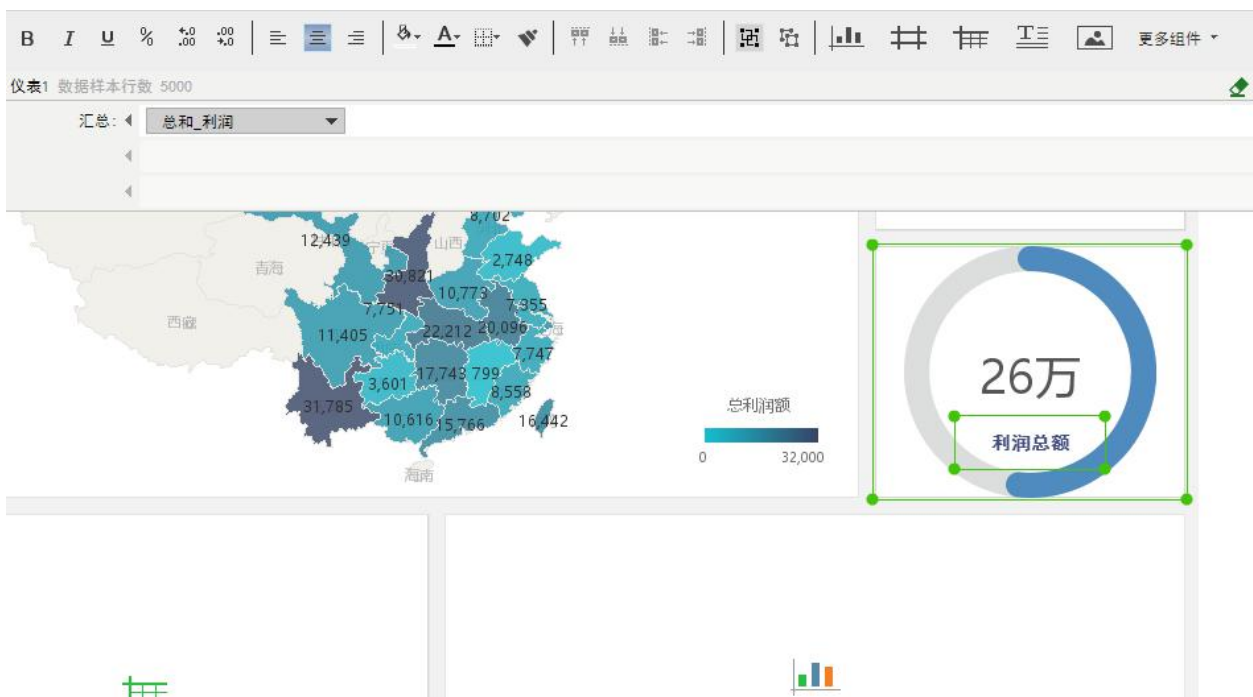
B I U % .00 .00 更多组件

仪表1 数据样本行数 5000

汇总: 总和_利润

8,702
12,439
宁夏
山西
青海
30,821
2,748
10,773
7,751
7,955
西藏
11,405
22,212
20,096
海
7,747
3,601
17,743
799
8,558
31,785
10,616
15,766
16,442
海南

总利润额
0
32,000

26万
利润总额